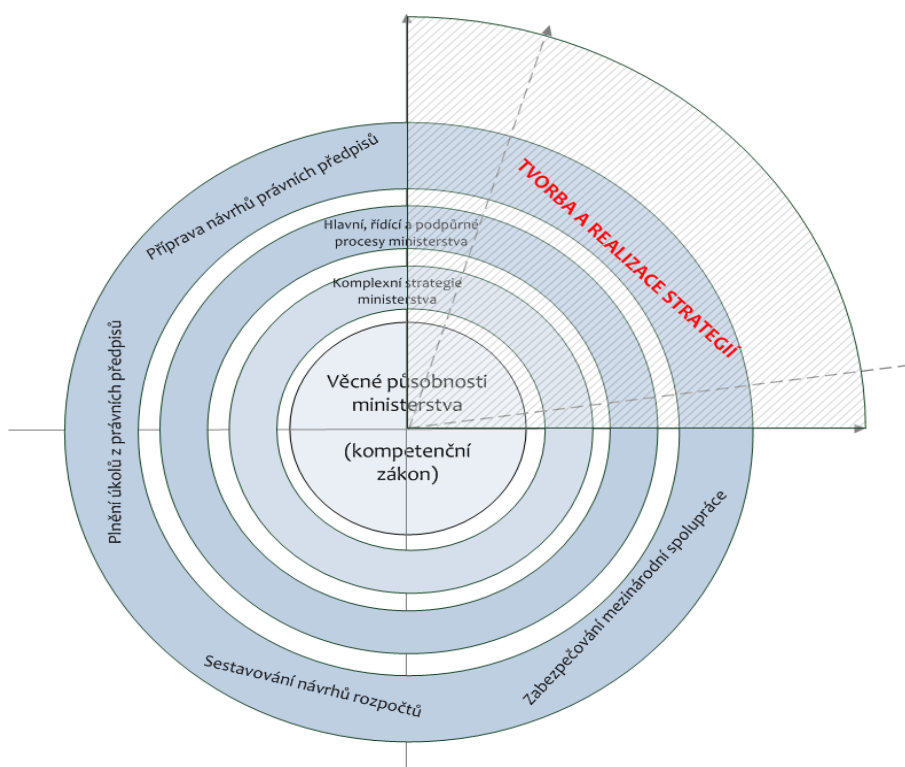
Příprava návrhů právních předpisů

TVORBA A REALIZACE STRATEGIÍ

Hlavní, řídící a podpůrné procesy ministerstva

Komplexní strategie ministerstva

Věcné působnosti ministerstva

(kompetenční zákon)

Plnění úkolů z právních předpisů

Sestavování návrhů rozpočtů

Zabezpečování mezinárodní spolupráce